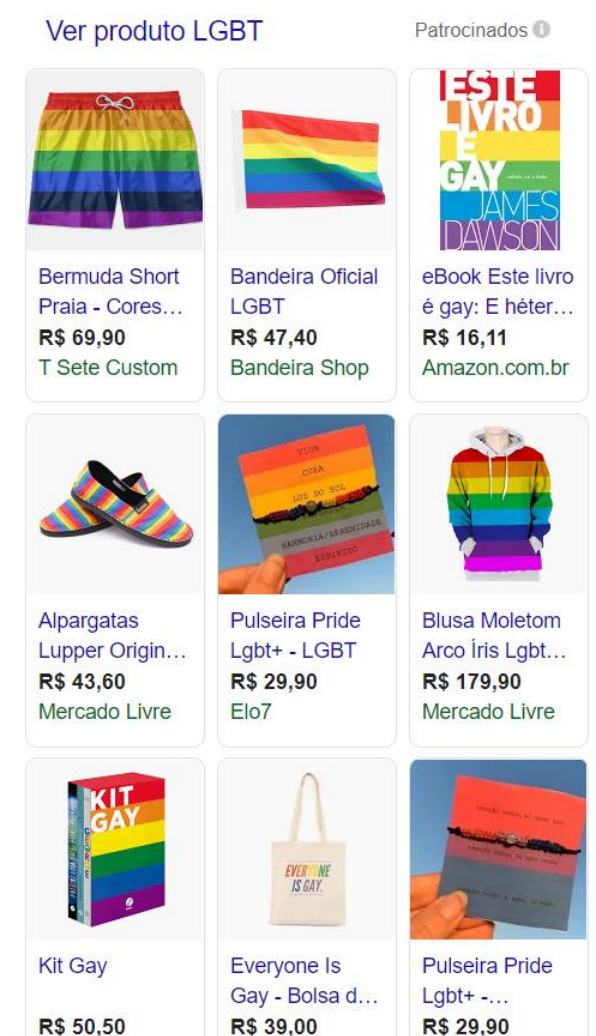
Ver produto LGBT

Patrocinados

ESTE LIVRO É GAY JAMES DAWSON

Bermuda Short Praia - Cores…
R$ 69,90
T Sete Custom

Bandeira Oficial LGBT
R$ 47,40
Bandeira Shop

eBook Este livro é gay: E héter…
R$ 16,11
Amazon.com.br

VIDA
CURA
LUZ DO SOL
HARMONIA/SERENIDADE
ESPIRITO

Alpargatas Lupper Origin…
R$ 43,60
Mercado Livre

Pulseira Pride Lgbt+ - LGBT
R$ 29,90
Elo7

Blusa Moletom Arco Íris Lgbt…
R$ 179,90
Mercado Livre

KIT GAY

EVERYONE IS GAY.

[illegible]

Kit Gay
R$ 50,50

Everyone Is Gay - Bolsa d…
R$ 39,00

Pulseira Pride Lgbt+ -…
R$ 29,90